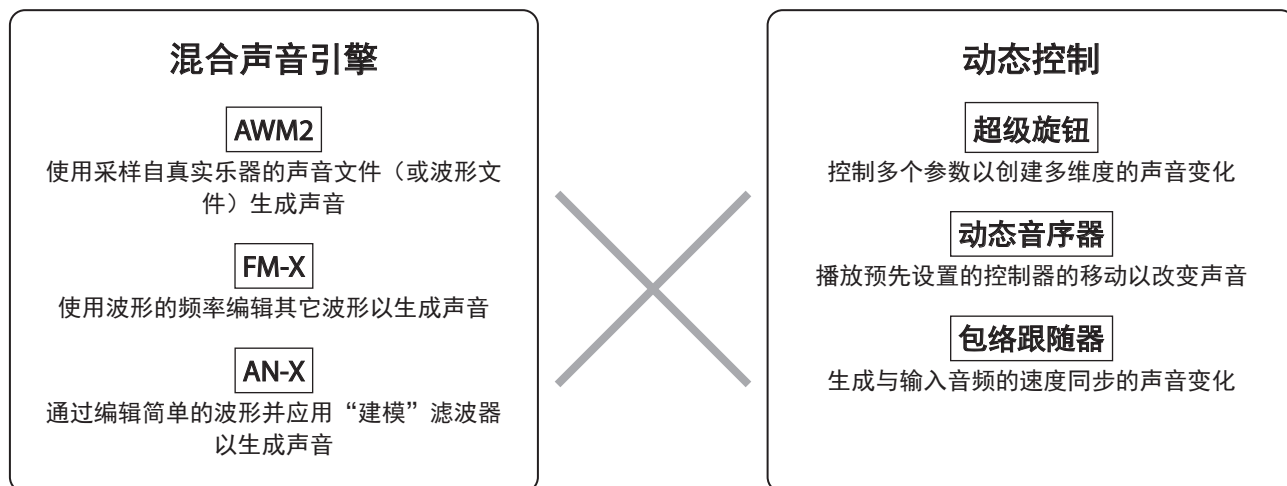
混合声音引擎

AWM2

使用采样自真实乐器的声音文件（或波形文件）生成声音

FM-X

使用波形的频率编辑其它波形以生成声音

AN-X

通过编辑简单的波形并应用“建模”滤波器以生成声音

动态控制

超级旋钮

控制多个参数以创建多维度的声音变化

动态音序器

播放预先设置的控制器的移动以改变声音

包络跟随器

生成与输入音频的速度同步的声音变化